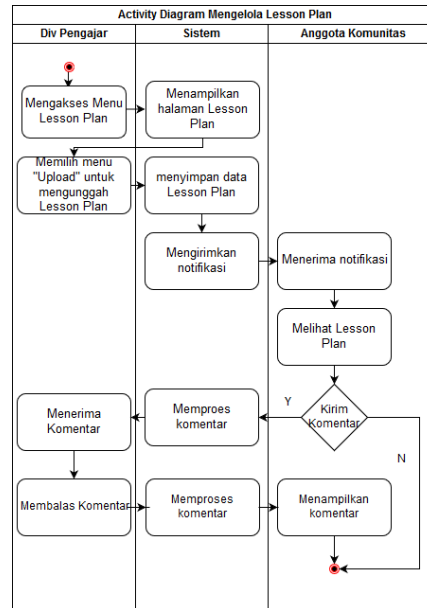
Activity Diagram Mengelola Lesson Plan

| Div Pengajar | Sistem | Anggota Komunitas |
|---|---|---|

Mengakses Menu Lesson Plan

Menampilkan halaman Lesson Plan

Memilih menu "Upload" untuk mengunggah Lesson Plan

menyimpan data Lesson Plan

Mengirimkan notifikasi

Menerima notifikasi

Melihat Lesson Plan

Kirim Komentar

Y

N

Memproes komentar

Menerima Komentar

Membalas Komentar

Memproses komentar

Menampilkan komentar